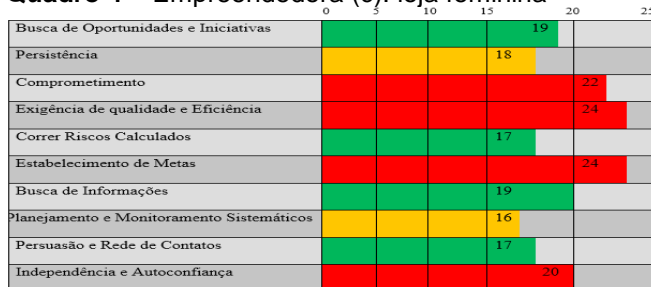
Quadro 4 – Empreendedora (5): loja feminina

| | 0 5 10 15 20 25 |
|---|---|
| Busca de Oportunidades e Iniciativas | 19 |
| Persistência | 18 |
| Comprometimento | 22 |
| Exigência de qualidade e Eficiência | 24 |
| Correr Riscos Calculados | 17 |
| Estabelecimento de Metas | 24 |
| Busca de Informações | 19 |
| Planejamento e Monitoramento Sistemáticos | 16 |
| Persuasão e Rede de Contatos | 17 |
| Independência e Autoconfiança | 20 |